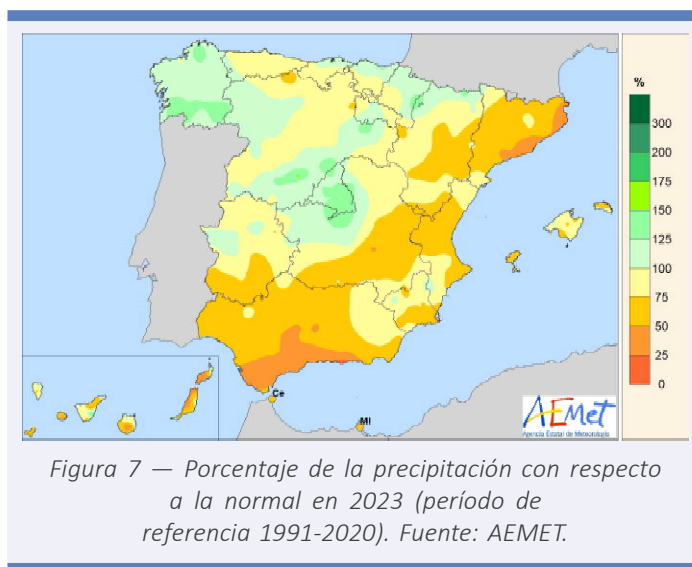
%
300
200
175
150
125
100
75
50
25
0

Ce
Ml

AEMet
Agencia Estatal de Meteorología

Figura 7 — Porcentaje de la precipitación con respecto a la normal en 2023 (período de referencia 1991-2020). Fuente: AEMET.